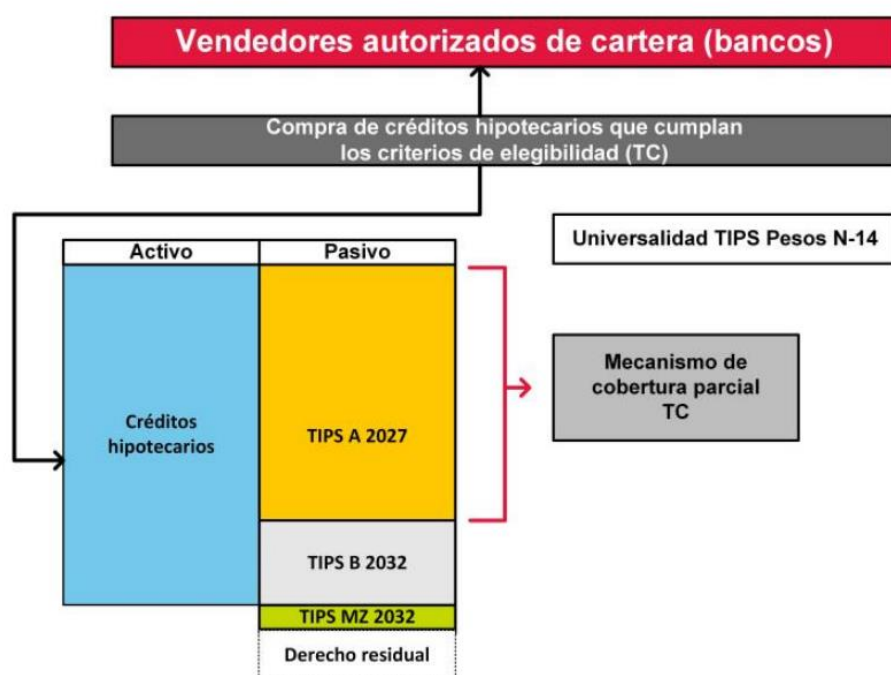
Vendedores autorizados de cartera (bancos)

Compra de créditos hipotecarios que cumplan los criterios de elegibilidad (TC)

Universalidad TIPS Pesos N-14

| Activo | Pasivo |
|---|---|
| Créditos hipotecarios | TIPS A 2027 |
| | TIPS B 2032 |
| | TIPS MZ 2032 |
| | Derecho residual |

Mecanismo de cobertura parcial TC